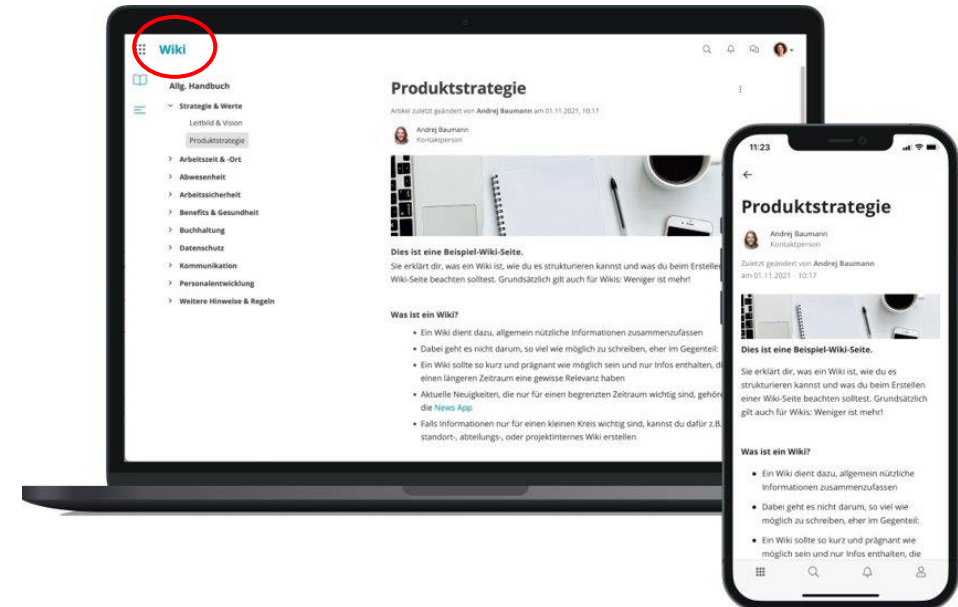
Wiki

Allg. Handbuch

Strategie & Werte

Leitbild & Vision

Produktstrategie

Arbeitszeit & -Ort

Abwesenheit

Arbeitssicherheit

Benefits & Gesundheit

Buchhaltung

Datenschutz

Kommunikation

Personalentwicklung

Weitere Hinweise & Regeln

Produktstrategie

Artikel zuletzt geändert von Andrej Baumann am 01.11.2021, 10:17

Andrej Baumann
Kontaktperson

Dies ist eine Beispiel-Wiki-Seite.
Sie erklärt dir, was ein Wiki ist, wie du es strukturieren kannst und was du beim Erstellen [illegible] Wiki-Seite beachten solltest. Grundsätzlich gilt auch für Wikis: Weniger ist mehr!

Was ist ein Wiki?

- Ein Wiki dient dazu, allgemein nützliche Informationen zusammenzufassen
- Dabei geht es nicht darum, so viel wie möglich zu schreiben, eher im Gegenteil: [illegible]
- Ein Wiki sollte so kurz und prägnant wie möglich sein und nur Infos enthalten, d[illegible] einen längeren Zeitraum eine gewisse Relevanz haben
- Aktuelle Neuigkeiten, die nur für einen begrenzten Zeitraum wichtig sind, gehör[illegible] die News App
- Falls Informationen nur für einen kleinen Kreis wichtig sind, kannst du dafür z.B. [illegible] standort-, abteilungs-, oder projektinternes Wiki erstellen

11:23

Produktstrategie

Andrej Baumann
Kontaktperson

Zuletzt geändert von Andrej Baumann am 01.11.2021 · 10:17

Dies ist eine Beispiel-Wiki-Seite.

Sie erklärt dir, was ein Wiki ist, wie du es strukturieren kannst und was du beim Erstellen einer Wiki-Seite beachten solltest. Grundsätzlich gilt auch für Wikis: Weniger ist mehr!

Was ist ein Wiki?

- Ein Wiki dient dazu, allgemein nützliche Informationen zusammenzufassen
- Dabei geht es nicht darum, so viel wie möglich zu schreiben, eher im Gegenteil:
- Ein Wiki sollte so kurz und prägnant wie möglich sein und nur Infos enthalten, die